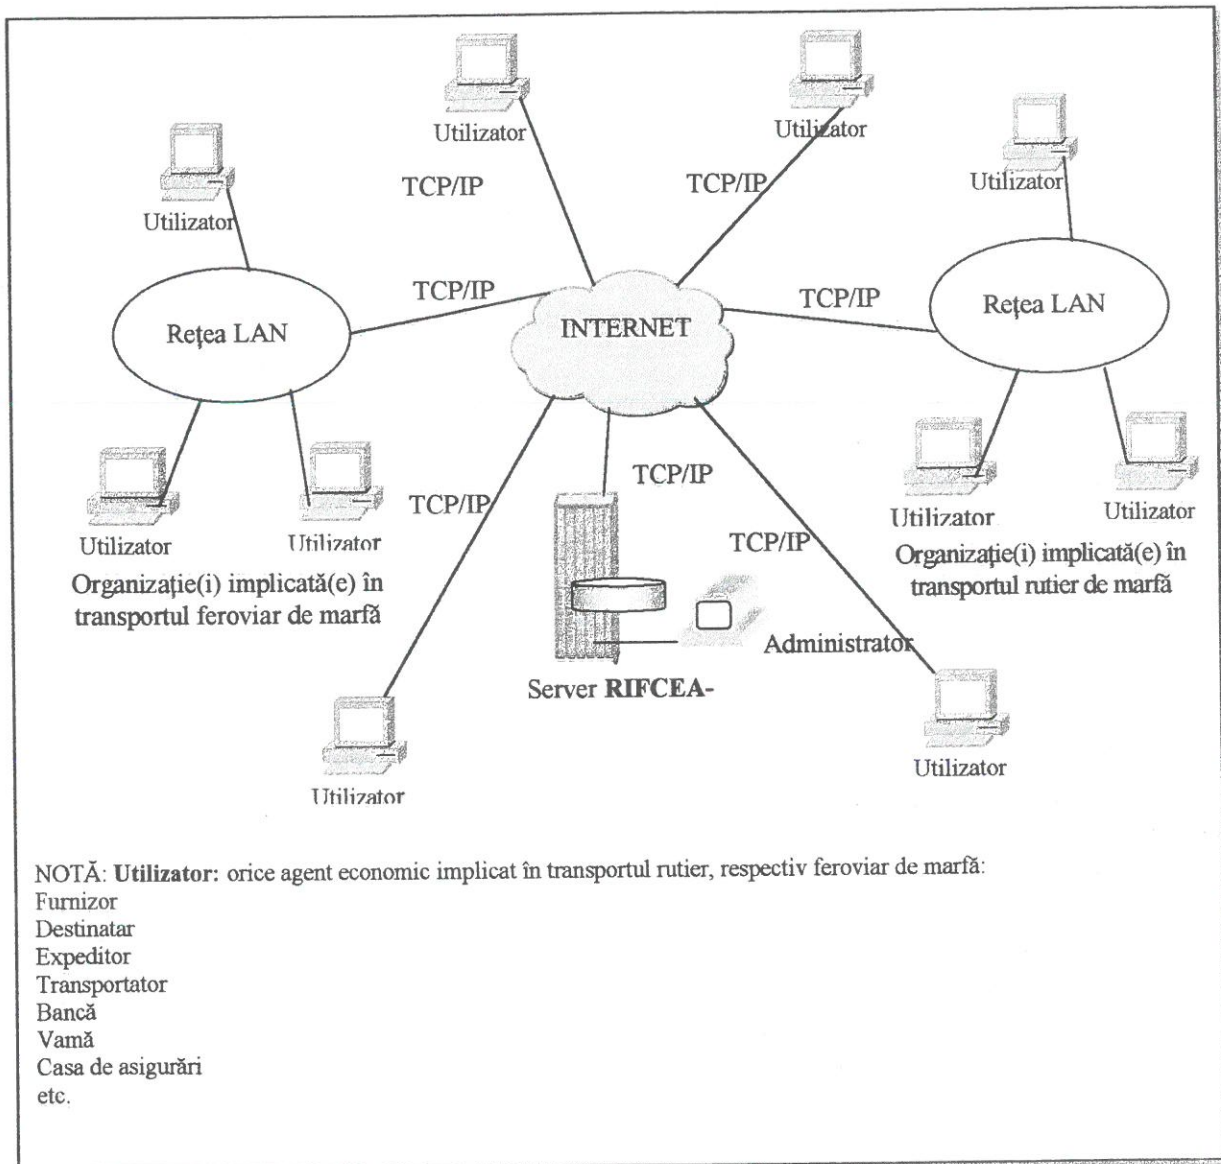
Utilizator

Utilizator

Utilizator

Utilizator

TCP/IP

TCP/IP

TCP/IP

TCP/IP

Rețea LAN

INTERNET

Rețea LAN

TCP/IP

TCP/IP

TCP/IP

Utilizator

Utilizator

Utilizator

Utilizator

Organizație(i) implicată(e) în transportul feroviar de marfă

Organizație(i) implicată(e) în transportul rutier de marfă

Administrator

Server **RIFCEA-**

Utilizator

Utilizator

NOTĂ: **Utilizator:** orice agent economic implicat în transportul rutier, respectiv feroviar de marfă:
Furnizor
Destinatar
Expeditor
Transportator
Bancă
Vamă
Casa de asigurări
etc.